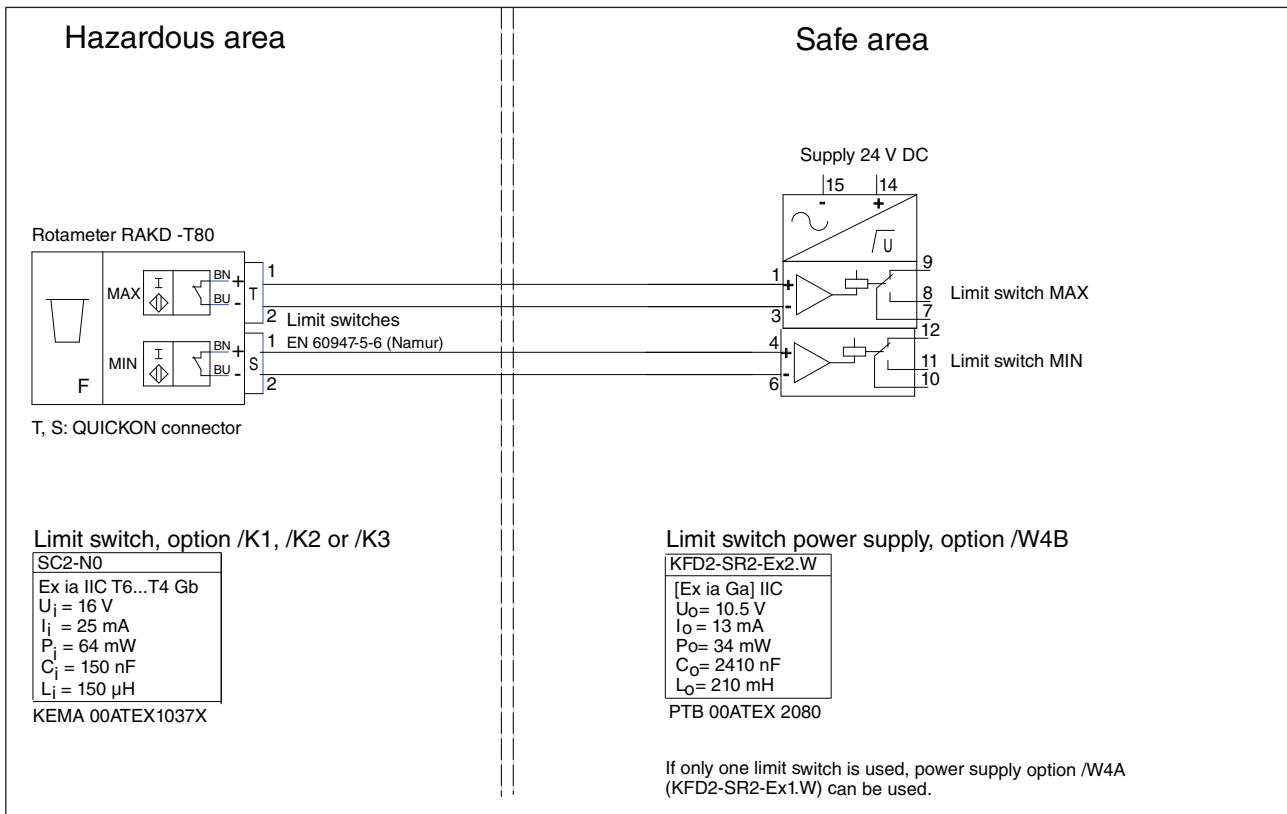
Hazardous area

Safe area

Supply 24 V DC
15 14
- +

U

Rotameter RAKD -T80

BN + 1
MAX T
BU - 2

Limit switches
1 EN 60947-5-6 (Namur)

BN +
MIN S
BU - 2

F

1 + 9
8 Limit switch MAX
3 - 7
12
4 +
11 Limit switch MIN
6 - 10

T, S: QUICKON connector

Limit switch, option /K1, /K2 or /K3
SC2-N0
Ex ia IIC T6...T4 Gb
$U_i = 16$ V
$I_i = 25$ mA
$P_i = 64$ mW
$C_i = 150$ nF
$L_i = 150$ µH
KEMA 00ATEX1037X

Limit switch power supply, option /W4B
KFD2-SR2-Ex2.W
[Ex ia Ga] IIC
$U_o= 10.5$ V
$I_o = 13$ mA
Po= 34 mW
$C_o= 2410$ nF
$L_o= 210$ mH
PTB 00ATEX 2080

If only one limit switch is used, power supply option /W4A (KFD2-SR2-Ex1.W) can be used.